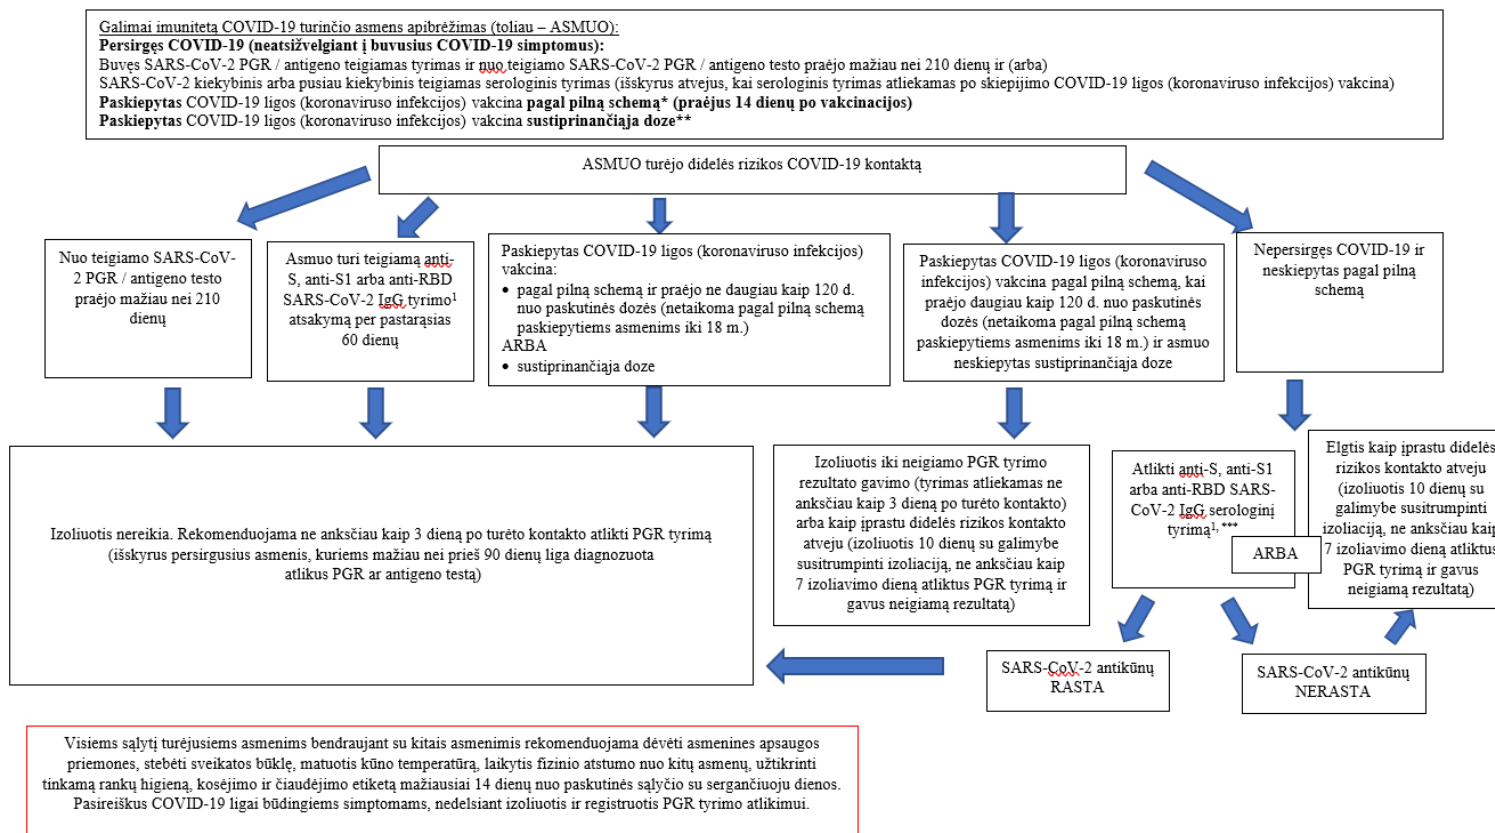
Galimai imunitetą COVID-19 turinčio asmens apibrėžimas (toliau – ASMUO):
**Persirgęs COVID-19 (neatsižvelgiant į buvusius COVID-19 simptomus):**
Buvęs SARS-CoV-2 PGR / antigeno teigiamas tyrimas ir nuo teigiamo SARS-CoV-2 PGR / antigeno testo praėjo mažiau nei 210 dienų ir (arba)
SARS-CoV-2 kiekybinis arba pusiau kiekybinis teigiamas serologinis tyrimas (išskyrus atvejus, kai serologinis tyrimas atliekamas po skiepijimo COVID-19 ligos (koronaviruso infekcijos) vakcina
**Paskiepytas** COVID-19 ligos (koronaviruso infekcijos) vakcina **pagal pilną schemą\* (praėjus 14 dienų po vakcinacijos)**
**Paskiepytas** COVID-19 ligos (koronaviruso infekcijos) vakcina **sustiprinančiąja doze\*\***

ASMUO turėjo didelės rizikos COVID-19 kontaktą

Nuo teigiamo SARS-CoV-2 PGR / antigeno testo praėjo mažiau nei 210 dienų

Asmuo turi teigiamą anti-S, anti-S1 arba anti-RBD SARS-CoV-2 IgG tyrimo$^1$ atsakymą per pastarąsias 60 dienų

Paskiepytas COVID-19 ligos (koronaviruso infekcijos) vakcina:
• pagal pilną schemą ir praėjo ne daugiau kaip 120 d. nuo paskutinės dozės (netaikoma pagal pilną schemą paskiepytiems asmenims iki 18 m.)
ARBA
• sustiprinančiąja doze

Paskiepytas COVID-19 ligos (koronaviruso infekcijos) vakcina pagal pilną schemą, kai praėjo daugiau kaip 120 d. nuo paskutinės dozės (netaikoma pagal pilną schemą paskiepytiems asmenims iki 18 m.) ir asmuo neskiepytas sustiprinančiąja doze

Nepersirgęs COVID-19 ir neskiepytas pagal pilną schemą

Izoliuotis nereikia. Rekomenduojama ne anksčiau kaip 3 dieną po turėto kontakto atlikti PGR tyrimą (išskyrus persirgusius asmenis, kuriems mažiau nei prieš 90 dienų liga diagnozuota atlikus PGR ar antigeno testą)

Izoliuotis iki neigiamo PGR tyrimo rezultato gavimo (tyrimas atliekamas ne anksčiau kaip 3 dieną po turėto kontakto) arba kaip įprastu didelės rizikos kontakto atveju (izoliuotis 10 dienų su galimybe susitrumpinti izoliaciją, ne anksčiau kaip 7 izoliavimo dieną atliktus PGR tyrimą ir gavus neigiamą rezultatą)

Atlikti anti-S, anti-S1 arba anti-RBD SARS-CoV-2 IgG serologinį tyrimą$^{1,***}$

ARBA

Elgtis kaip įprastu didelės rizikos kontakto atveju (izoliuotis 10 dienų su galimybe susitrumpinti izoliaciją, ne anksčiau kaip 7 izoliavimo dieną atliktus PGR tyrimą ir gavus neigiamą rezultatą)

SARS-CoV-2 antikūnų RASTA

SARS-CoV-2 antikūnų NERASTA

Visiems sąlytį turėjusiems asmenims bendraujant su kitais asmenimis rekomenduojama dėvėti asmenines apsaugos priemones, stebėti sveikatos būklę, matuotis kūno temperatūrą, laikytis fizinio atstumo nuo kitų asmenų, užtikrinti tinkamą rankų higieną, kosėjimo ir čiaudėjimo etiketą mažiausiai 14 dienų nuo paskutinės sąlyčio su sergančiuoju dienos. Pasireiškus COVID-19 ligai būdingiems simptomams, nedelsiant izoliuotis ir registruotis PGR tyrimo atlikimui.